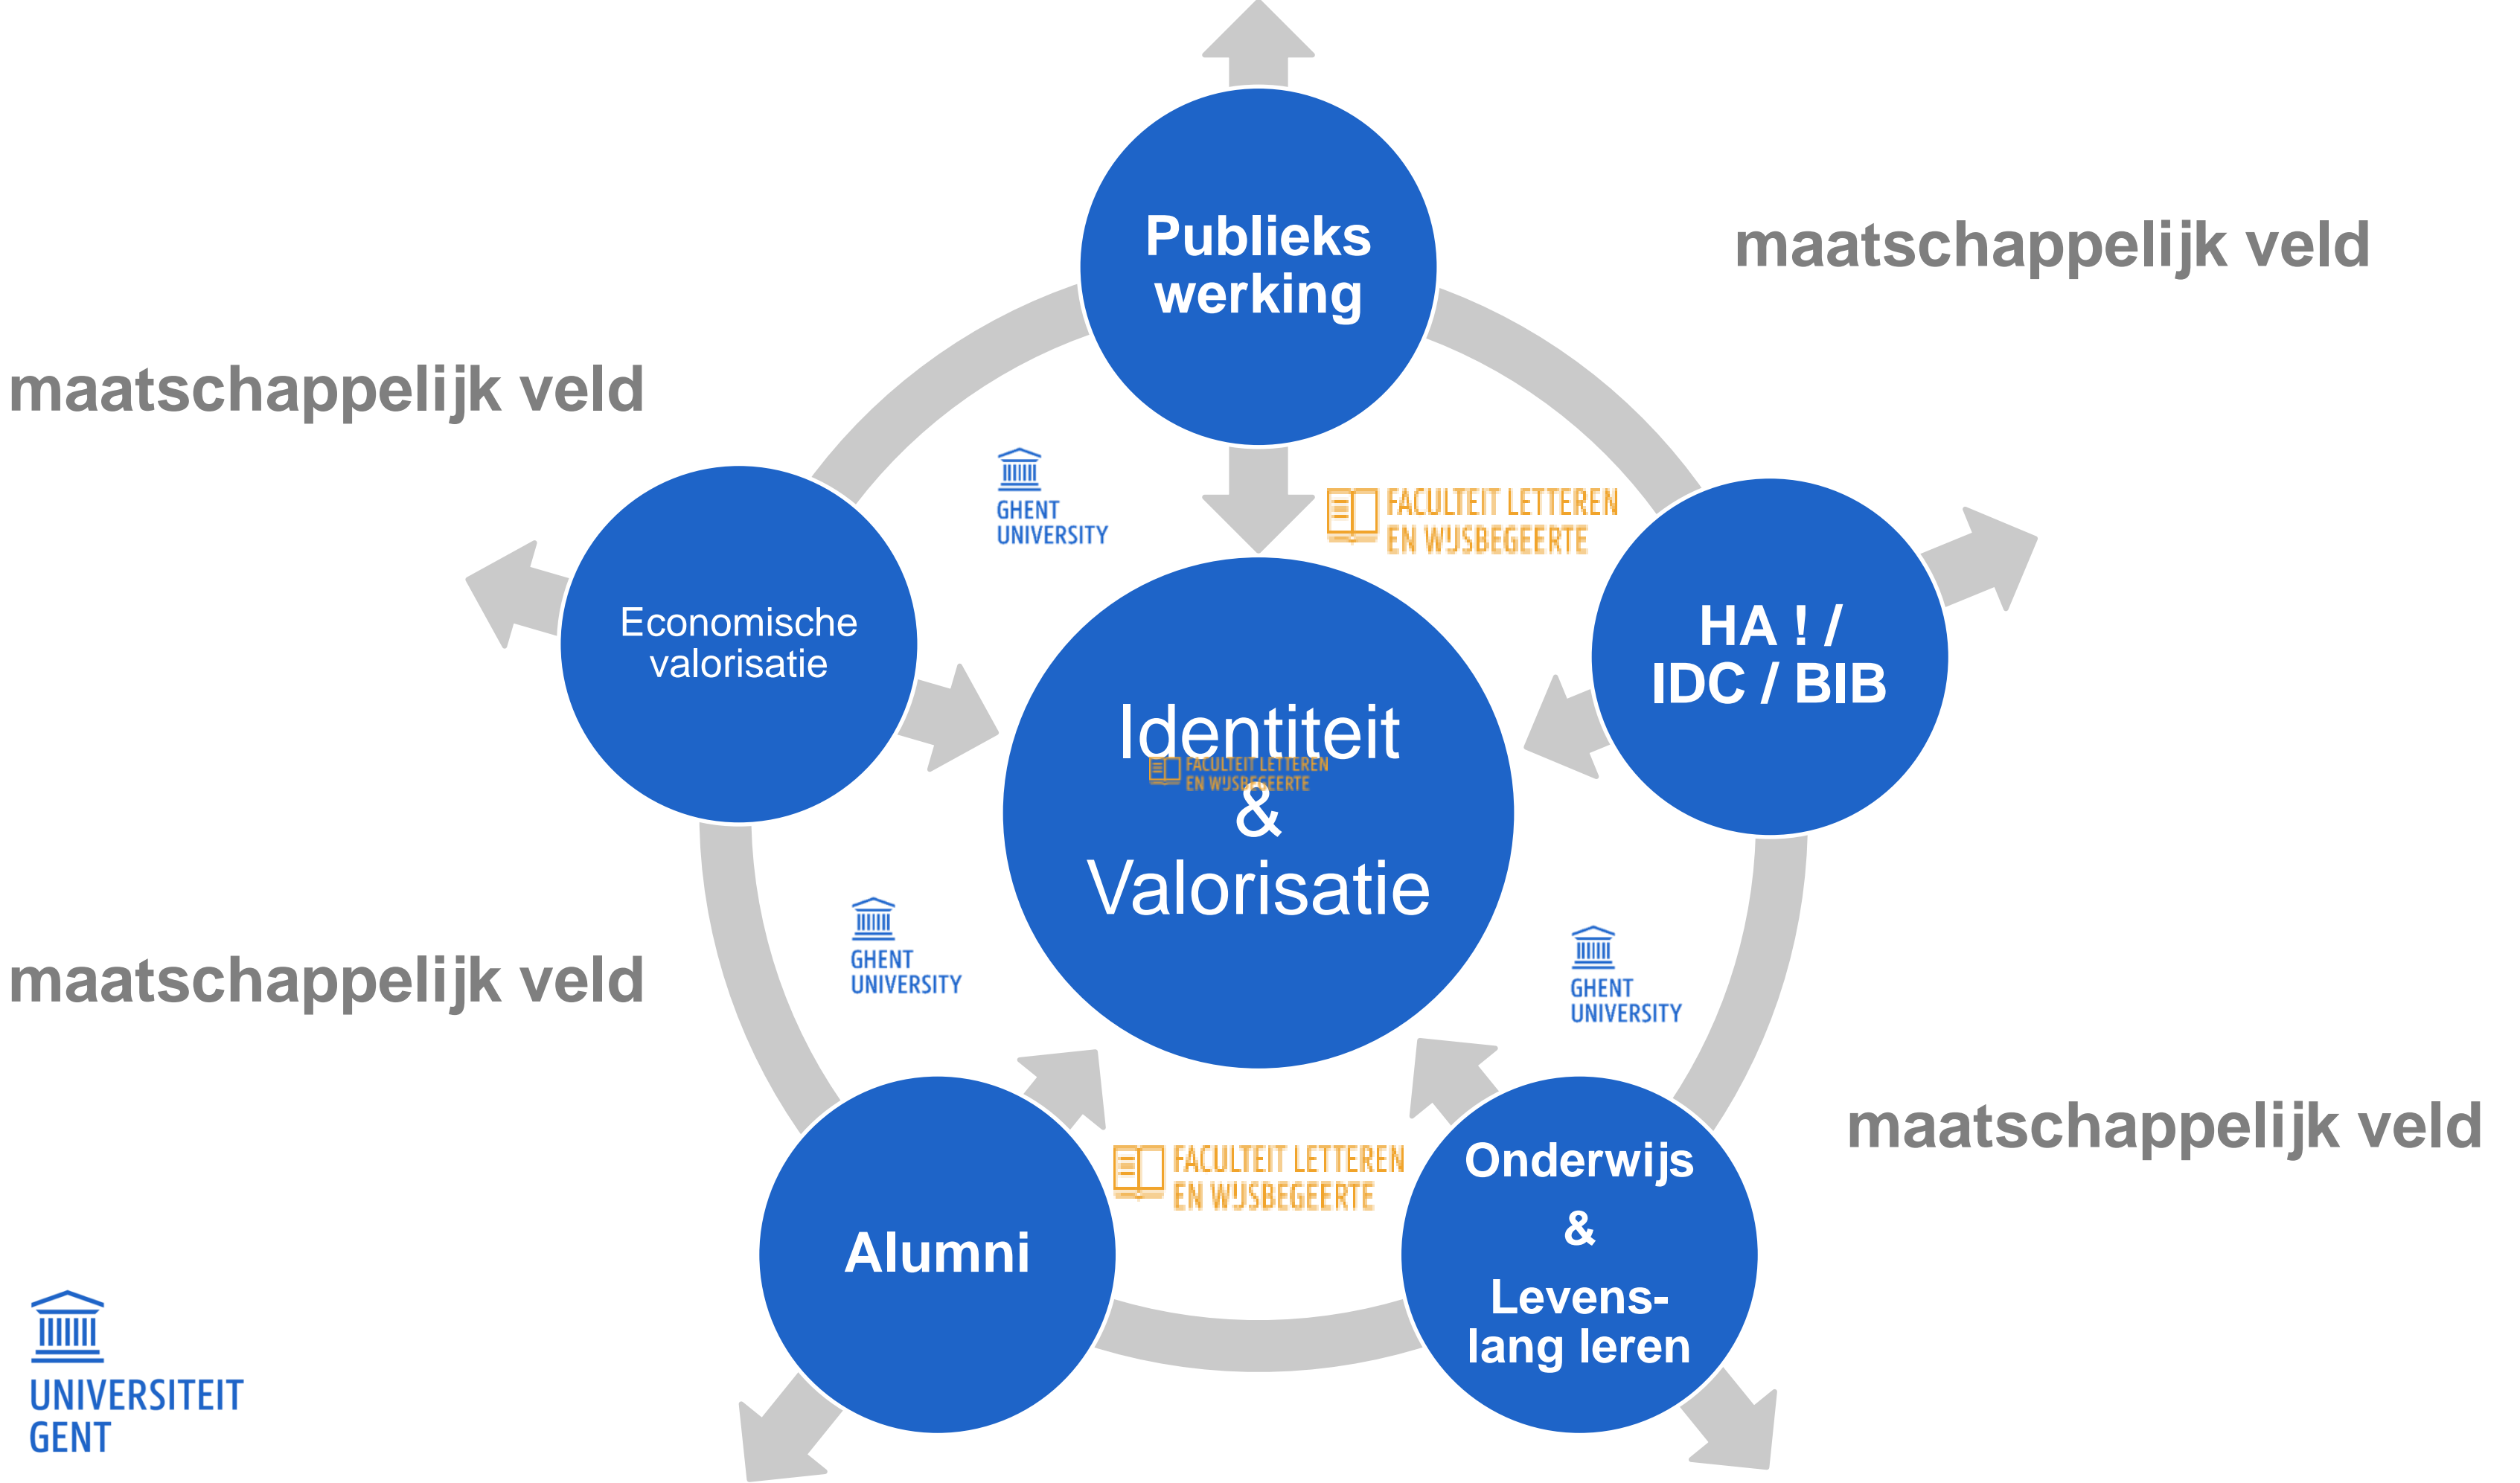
Publieks werking

maatschappelijk veld

maatschappelijk veld

GHENT UNIVERSITY

FACULTEIT LETTEREN EN WIJSBEGEERTE

Economische valorisatie

HA ! / IDC / BIB

Identiteit

FACULTEIT LETTEREN EN WIJSBEGEERTE

&

Valorisatie

GHENT UNIVERSITY

maatschappelijk veld

GHENT UNIVERSITY

maatschappelijk veld

FACULTEIT LETTEREN EN WIJSBEGEERTE

Alumni

Onderwijs & Levenslang leren

UNIVERSITEIT GENT